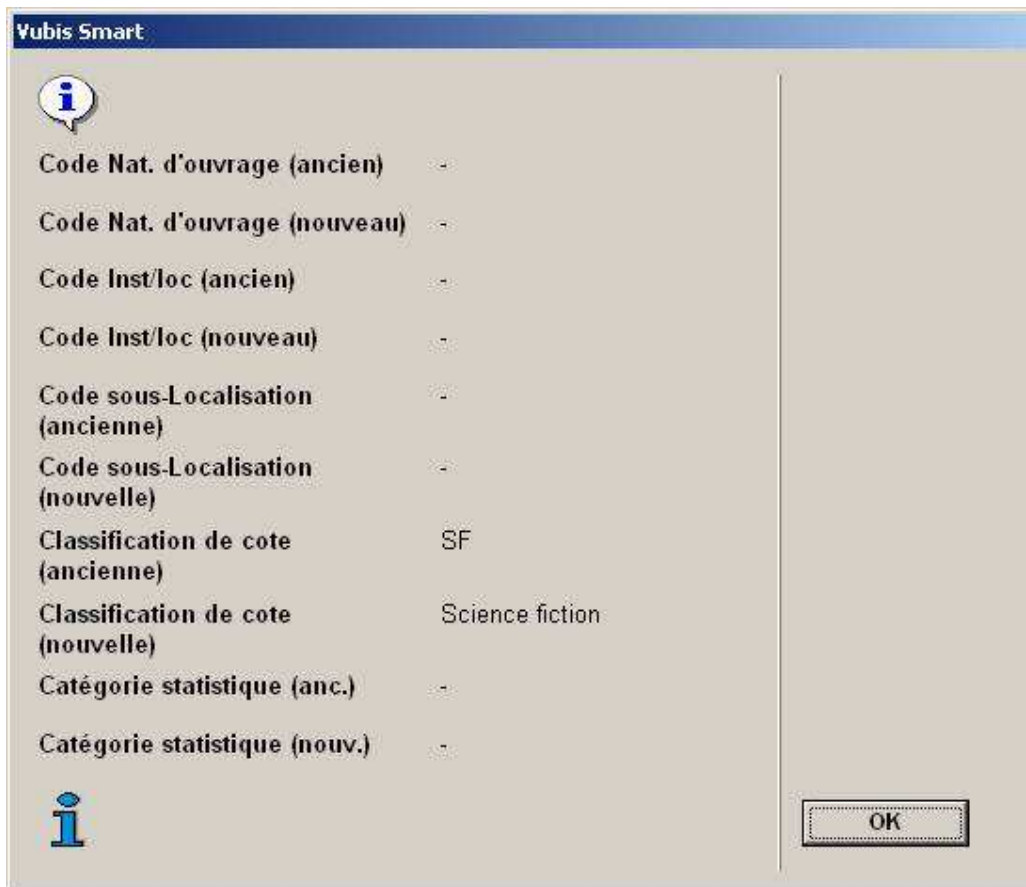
Vubis Smart

| | |
|---|---|
| Code Nat. d'ouvrage (ancien) | - |
| Code Nat. d'ouvrage (nouveau) | - |
| Code Inst/loc (ancien) | - |
| Code Inst/loc (nouveau) | - |
| Code sous-Localisation (ancienne) | - |
| Code sous-Localisation (nouvelle) | - |
| Classification de cote (ancienne) | SF |
| Classification de cote (nouvelle) | Science fiction |
| Catégorie statistique (anc.) | - |
| Catégorie statistique (nouv.) | - |

OK